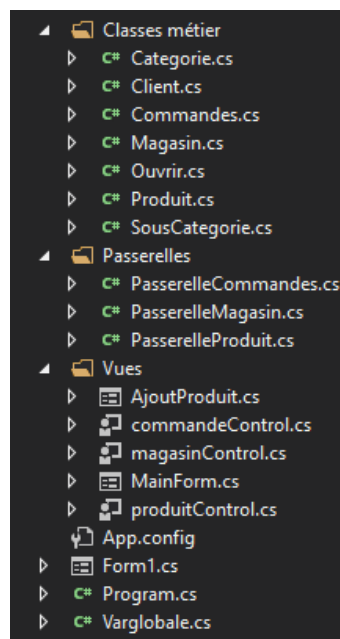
Classes métier
C# Categorie.cs
C# Client.cs
C# Commandes.cs
C# Magasin.cs
C# Ouvrir.cs
C# Produit.cs
C# SousCategorie.cs
Passerelles
C# PasserelleCommandes.cs
C# PasserelleMagasin.cs
C# PasserelleProduit.cs
Vues
AjoutProduit.cs
commandeControl.cs
magasinControl.cs
MainForm.cs
produitControl.cs
App.config
Form1.cs
C# Program.cs
C# Varglobale.cs